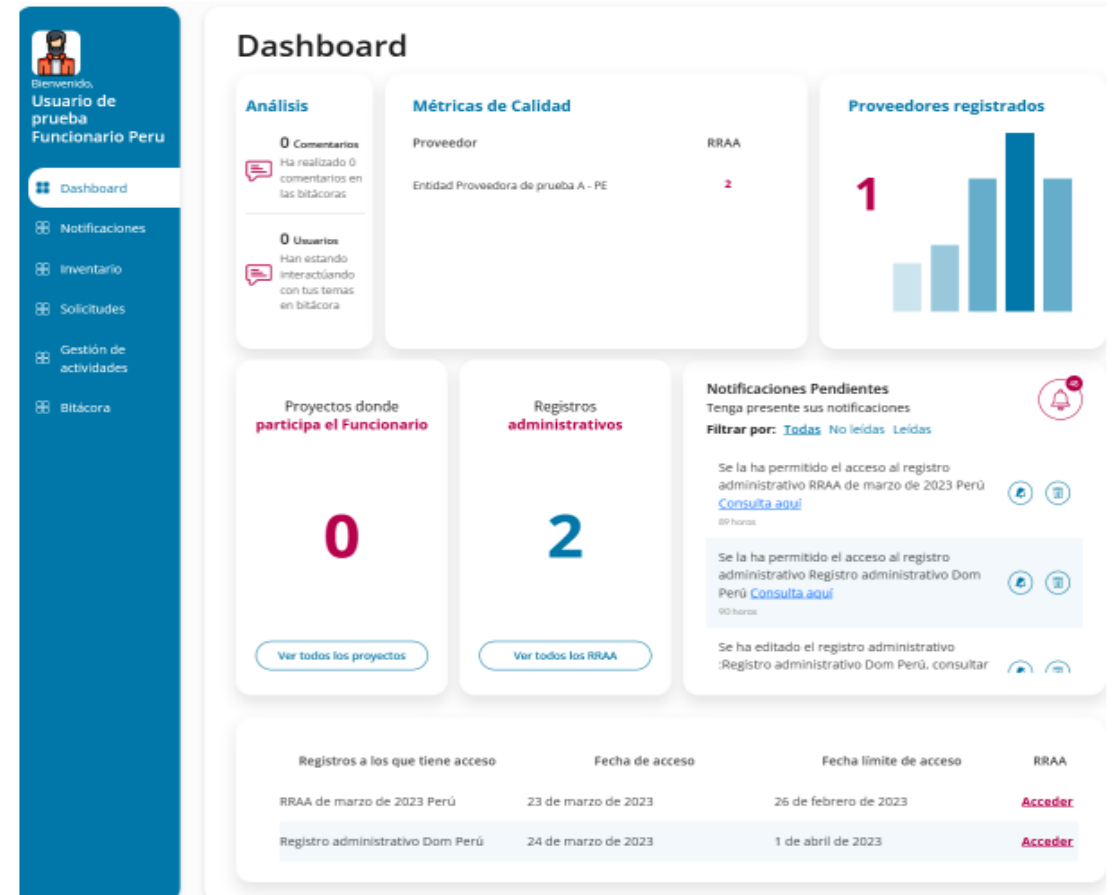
Bienvenido,
Usuario de prueba Funcionario Peru

Dashboard
Notificaciones
Inventario
Solicitudes
Gestión de actividades
Bitácora

Dashboard

Análisis

0 Comentarios
Ha realizado 0 comentarios en las bitácoras

0 Usuarios
Han estando interactúando con tus temas en bitácora

Métricas de Calidad

| Proveedor | RRAA |
|---|---|
| Entidad Proveedora de prueba A - PE | 2 |

Proveedores registrados

1

Proyectos donde participa el Funcionario

0

Ver todos los proyectos

Registros administrativos

2

Ver todos los RRAA

Notificaciones Pendientes
Tenga presente sus notificaciones
Filtrar por: Todas No leídas Leídas

Se la ha permitido el acceso al registro administrativo RRAA de marzo de 2023 Perú Consulta aquí
89 horas

Se la ha permitido el acceso al registro administrativo Registro administrativo Dom Perú Consulta aquí
90 horas

Se ha editado el registro administrativo :Registro administrativo Dom Perú, consultar

| Registros a los que tiene acceso | Fecha de acceso | Fecha límite de acceso | RRAA |
|---|---|---|---|
| RRAA de marzo de 2023 Perú | 23 de marzo de 2023 | 26 de febrero de 2023 | Acceder |
| Registro administrativo Dom Perú | 24 de marzo de 2023 | 1 de abril de 2023 | Acceder |